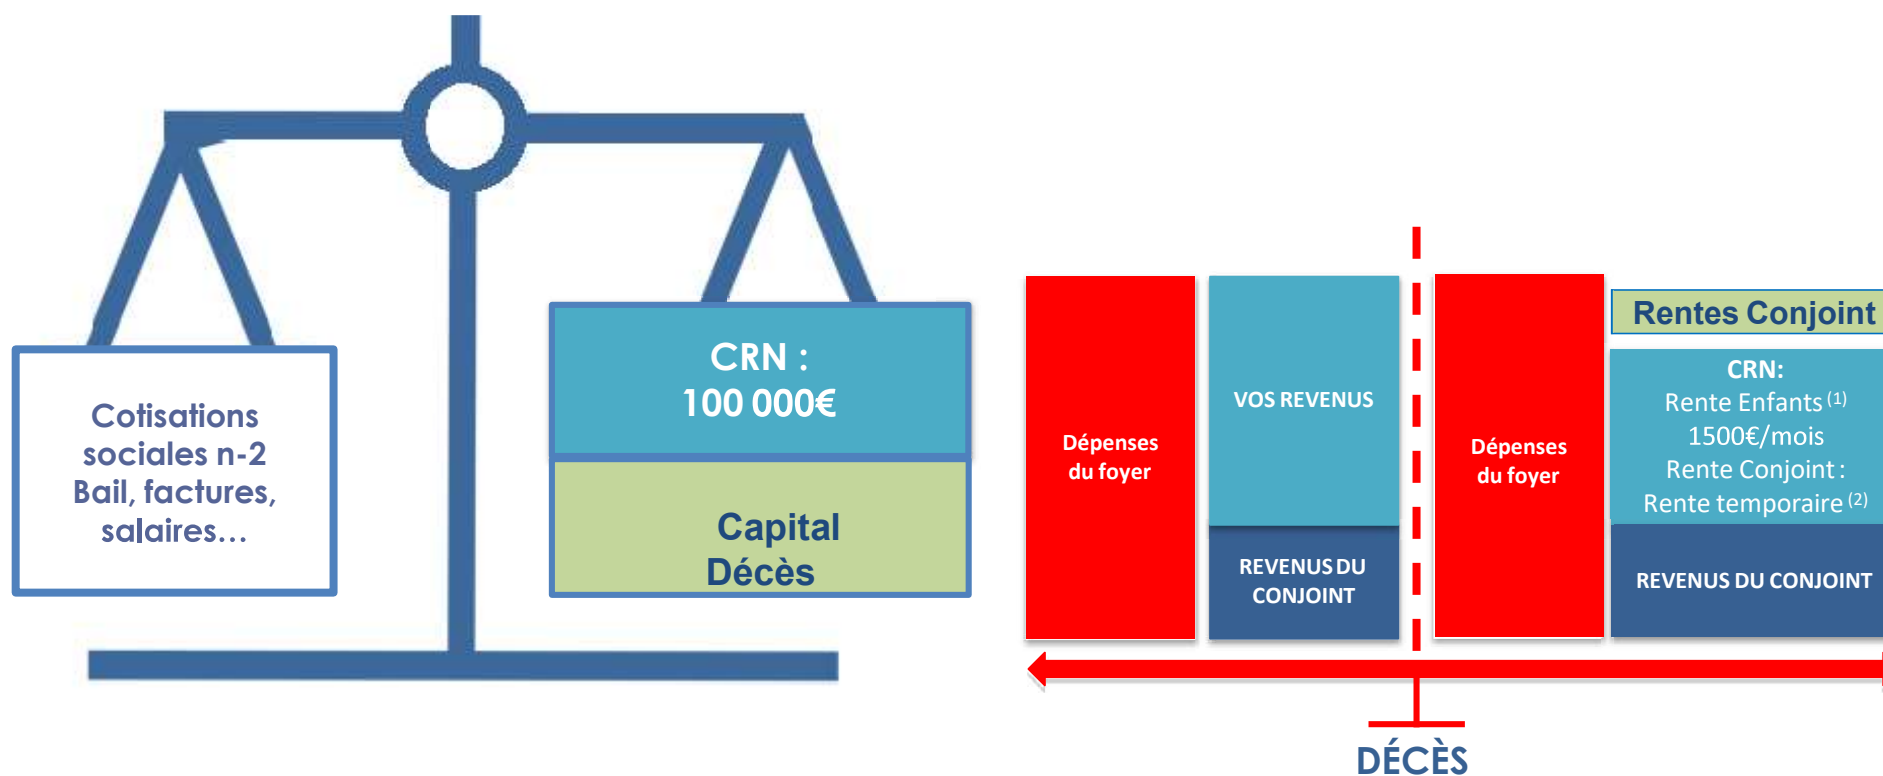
Cotisations sociales n-2
Bail, factures, salaires…

CRN :
100 000€

Capital
Décès

Dépenses du foyer

VOS REVENUS

REVENUS DU CONJOINT

Dépenses du foyer

Rentes Conjoint

CRN:
Rente Enfants $^{(1)}$
1500€/mois
Rente Conjoint :
Rente temporaire $^{(2)}$

REVENUS DU CONJOINT

DÉCÈS